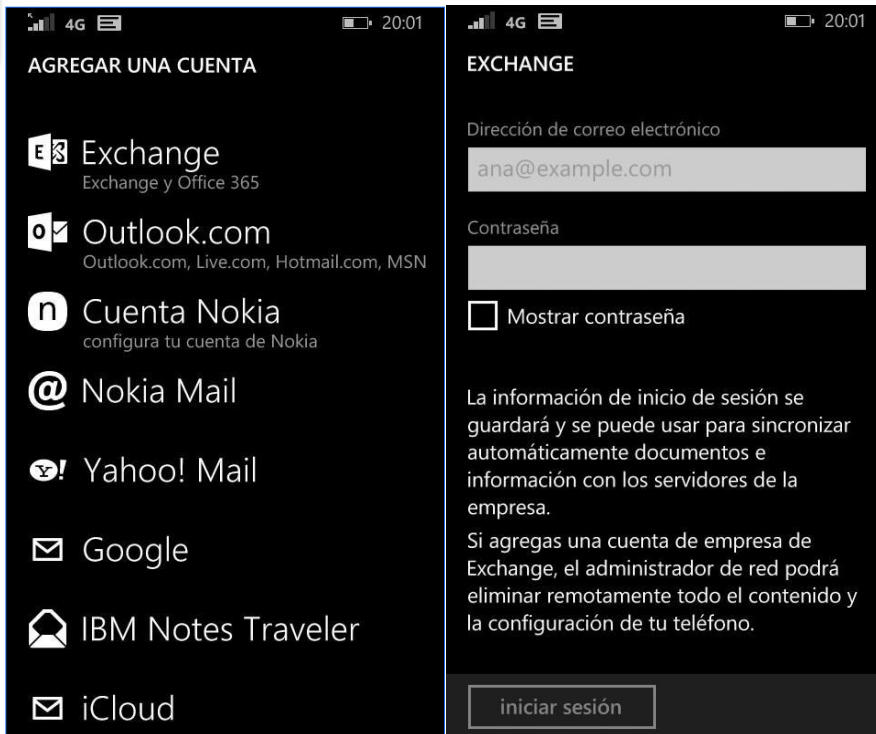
4G 20:01

AGREGAR UNA CUENTA

Exchange
Exchange y Office 365

Outlook.com
Outlook.com, Live.com, Hotmail.com, MSN

Cuenta Nokia
configura tu cuenta de Nokia

Nokia Mail

Yahoo! Mail

Google

IBM Notes Traveler

iCloud

4G 20:01

EXCHANGE

Dirección de correo electrónico

ana@example.com

Contraseña

Mostrar contraseña

La información de inicio de sesión se guardará y se puede usar para sincronizar automáticamente documentos e información con los servidores de la empresa.

Si agregas una cuenta de empresa de Exchange, el administrador de red podrá eliminar remotamente todo el contenido y la configuración de tu teléfono.

iniciar sesión